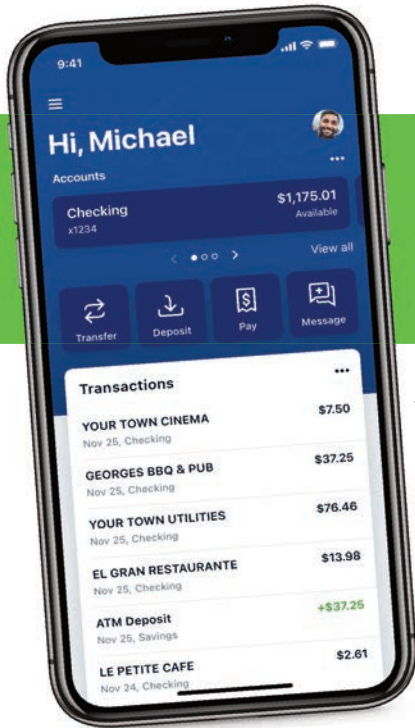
9:41

Hi, Michael

Accounts

Checking
x1234

$1,175.01
Available

View all

Transfer
Deposit
Pay
Message

Transactions

YOUR TOWN CINEMA
Nov 25, Checking
$7.50

GEORGES BBQ & PUB
Nov 25, Checking
$37.25

YOUR TOWN UTILITIES
Nov 25, Checking
$76.46

EL GRAN RESTAURANTE
Nov 25, Checking
$13.98

ATM Deposit
Nov 25, Savings
+$37.25

LE PETITE CAFE
Nov 24, Checking
$2.61